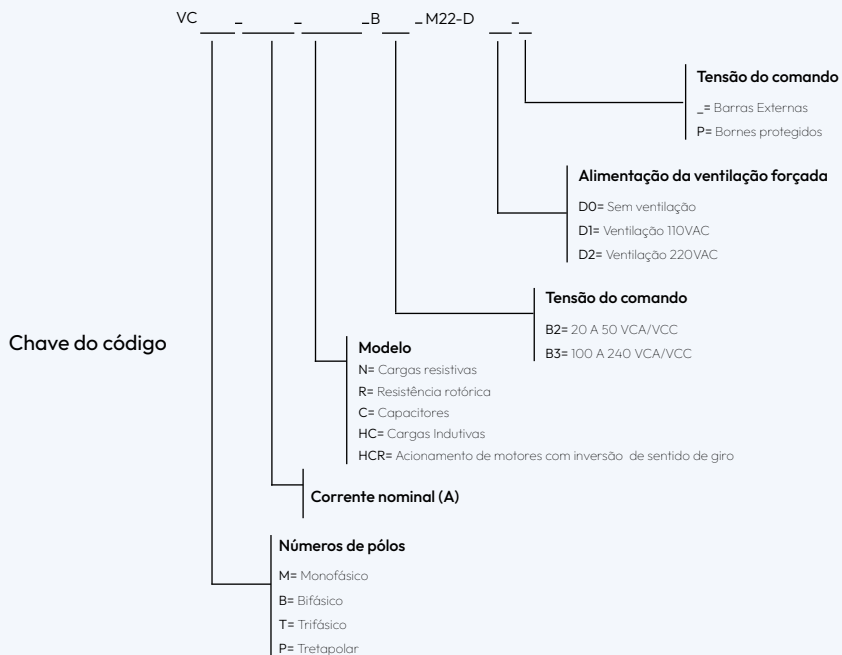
VC___-_____-______-B___-M22-D___-_

Tensão do comando
_= Barras Externas
P= Bornes protegidos

Alimentação da ventilação forçada
D0= Sem ventilação
D1= Ventilação 110VAC
D2= Ventilação 220VAC

Tensão do comando
B2= 20 A 50 VCA/VCC
B3= 100 A 240 VCA/VCC

Chave do código

Modelo
N= Cargas resistivas
R= Resistência rotórica
C= Capacitores
HC= Cargas Indutivas
HCR= Acionamento de motores com inversão de sentido de giro

Corrente nominal (A)

Números de pólos
M= Monofásico
B= Bifásico
T= Trifásico
P= Tretapolar